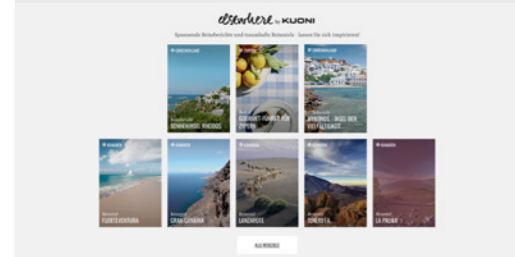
elsewhere by KUONI

Spannende Reiseberichte und traumhafte Reiseziele - lassen Sie sich inspirieren!

GRIECHENLAND
SONNENINSEL RHODOS

ZYPERN
GOURMET-FÜHRER FÜR ZYPERN

GRIECHENLAND
MYKONOS - INSEL DER VIELFÄLTIGKEIT

KANAREN
FUERTEVENTURA

KANAREN
GRAN CANARIA

KANAREN
LANZAROTE

KANAREN
TENERIFFA

KANAREN
LA PALMA

ALLE BERICHTE